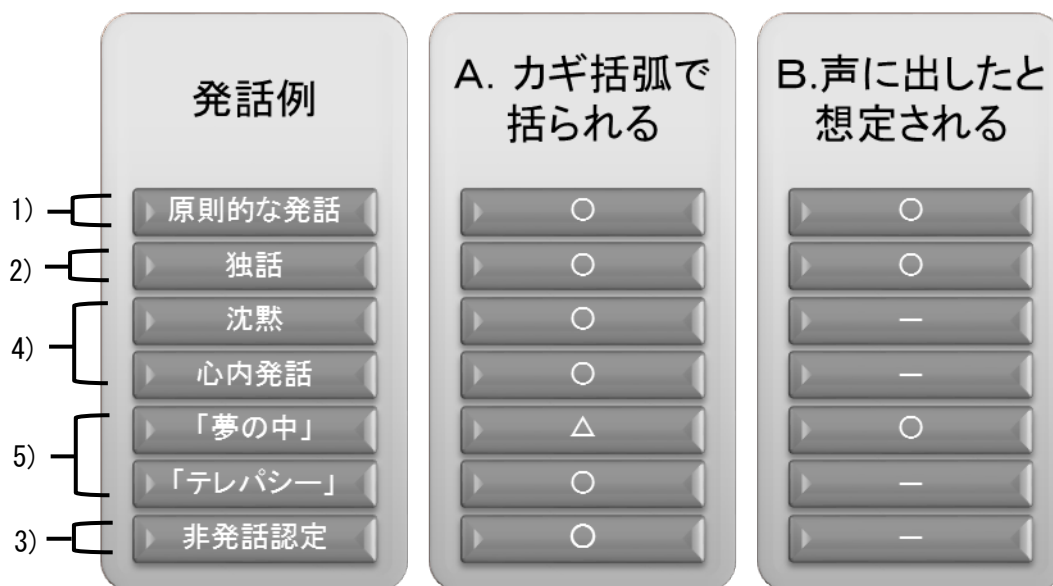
|  | 発話例 | A. カギ括弧で括られる | B.声に出したと想定される |
|---|---|---|---|
| 1) | 原則的な発話 | ○ | ○ |
| 2) | 独話 | ○ | ○ |
| 4) | 沈黙 | ○ | ー |
|  | 心内発話 | ○ | ー |
| 5) | 「夢の中」 | △ | ○ |
|  | 「テレパシー」 | ○ | ー |
| 3) | 非発話認定 | ○ | ー |